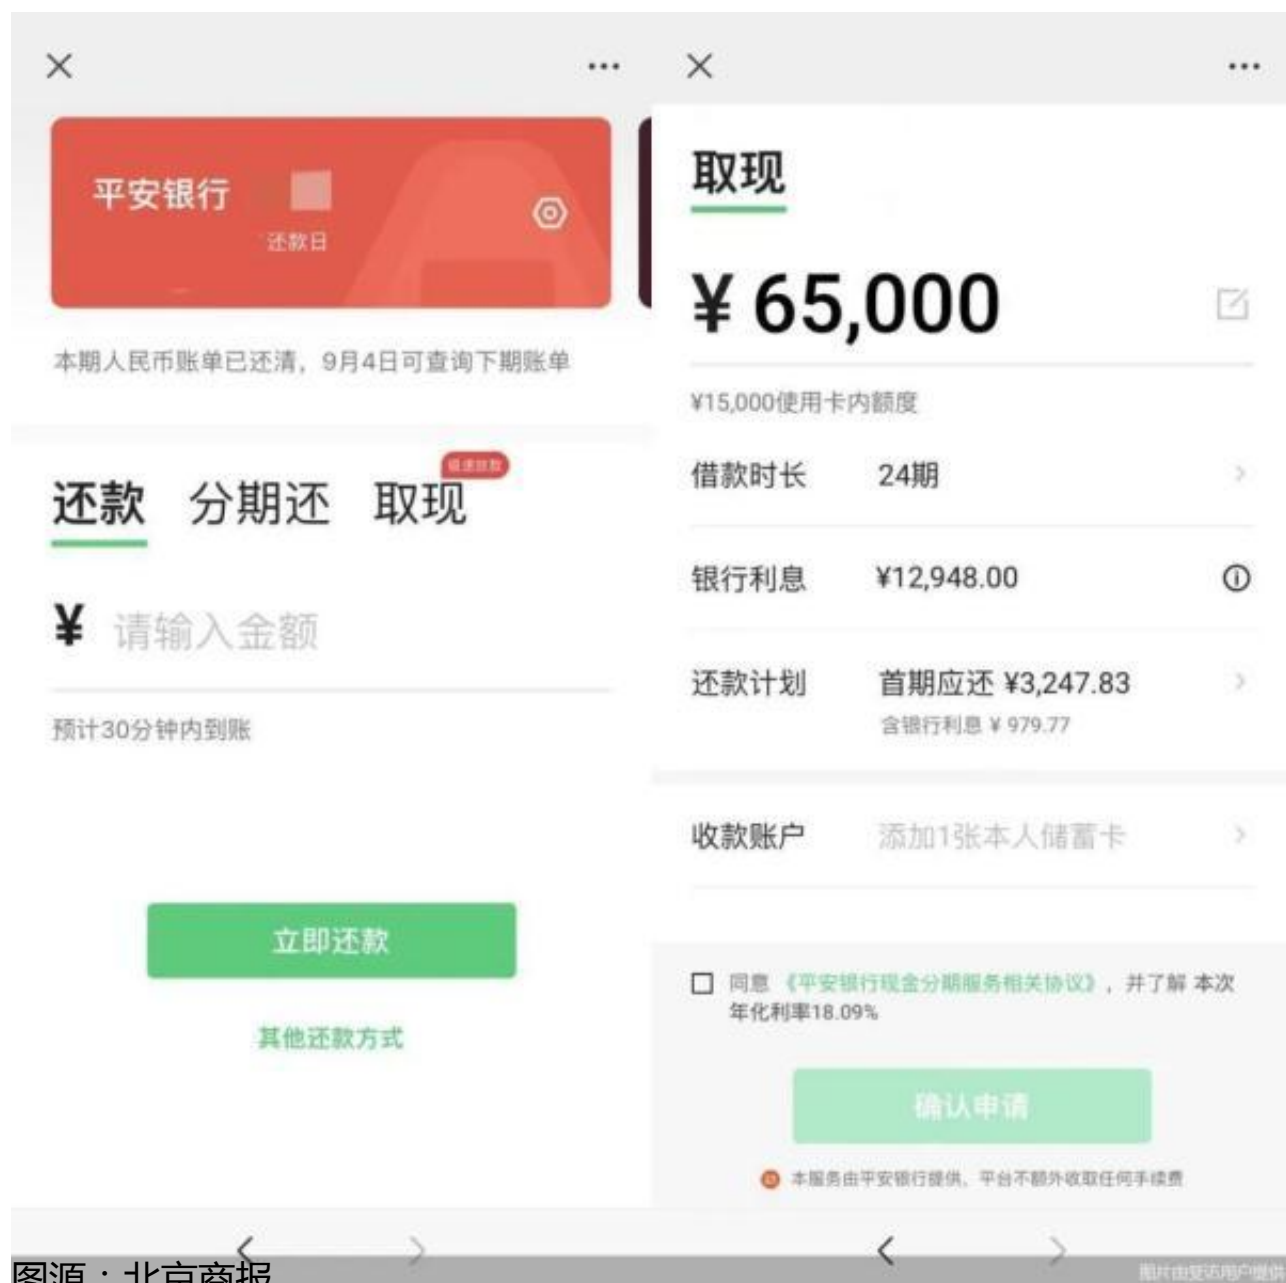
×

平安银行

还款日

本期人民币账单已还清，9月4日可查询下期账单

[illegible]

还款 分期还 取现

¥ 请输入金额

预计30分钟内到账

立即还款

其他还款方式

×

取现

¥ 65,000

¥15,000使用卡内额度

借款时长 24期

银行利息 ¥12,948.00

还款计划 首期应还 ¥3,247.83
含银行利息 ¥ 979.77

收款账户 添加1张本人储蓄卡

同意《平安银行现金分期服务相关协议》，并了解 本次年化利率18.09%

确认申请

本服务由平安银行提供，平台不额外收取任何手续费

图源：北京商报

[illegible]